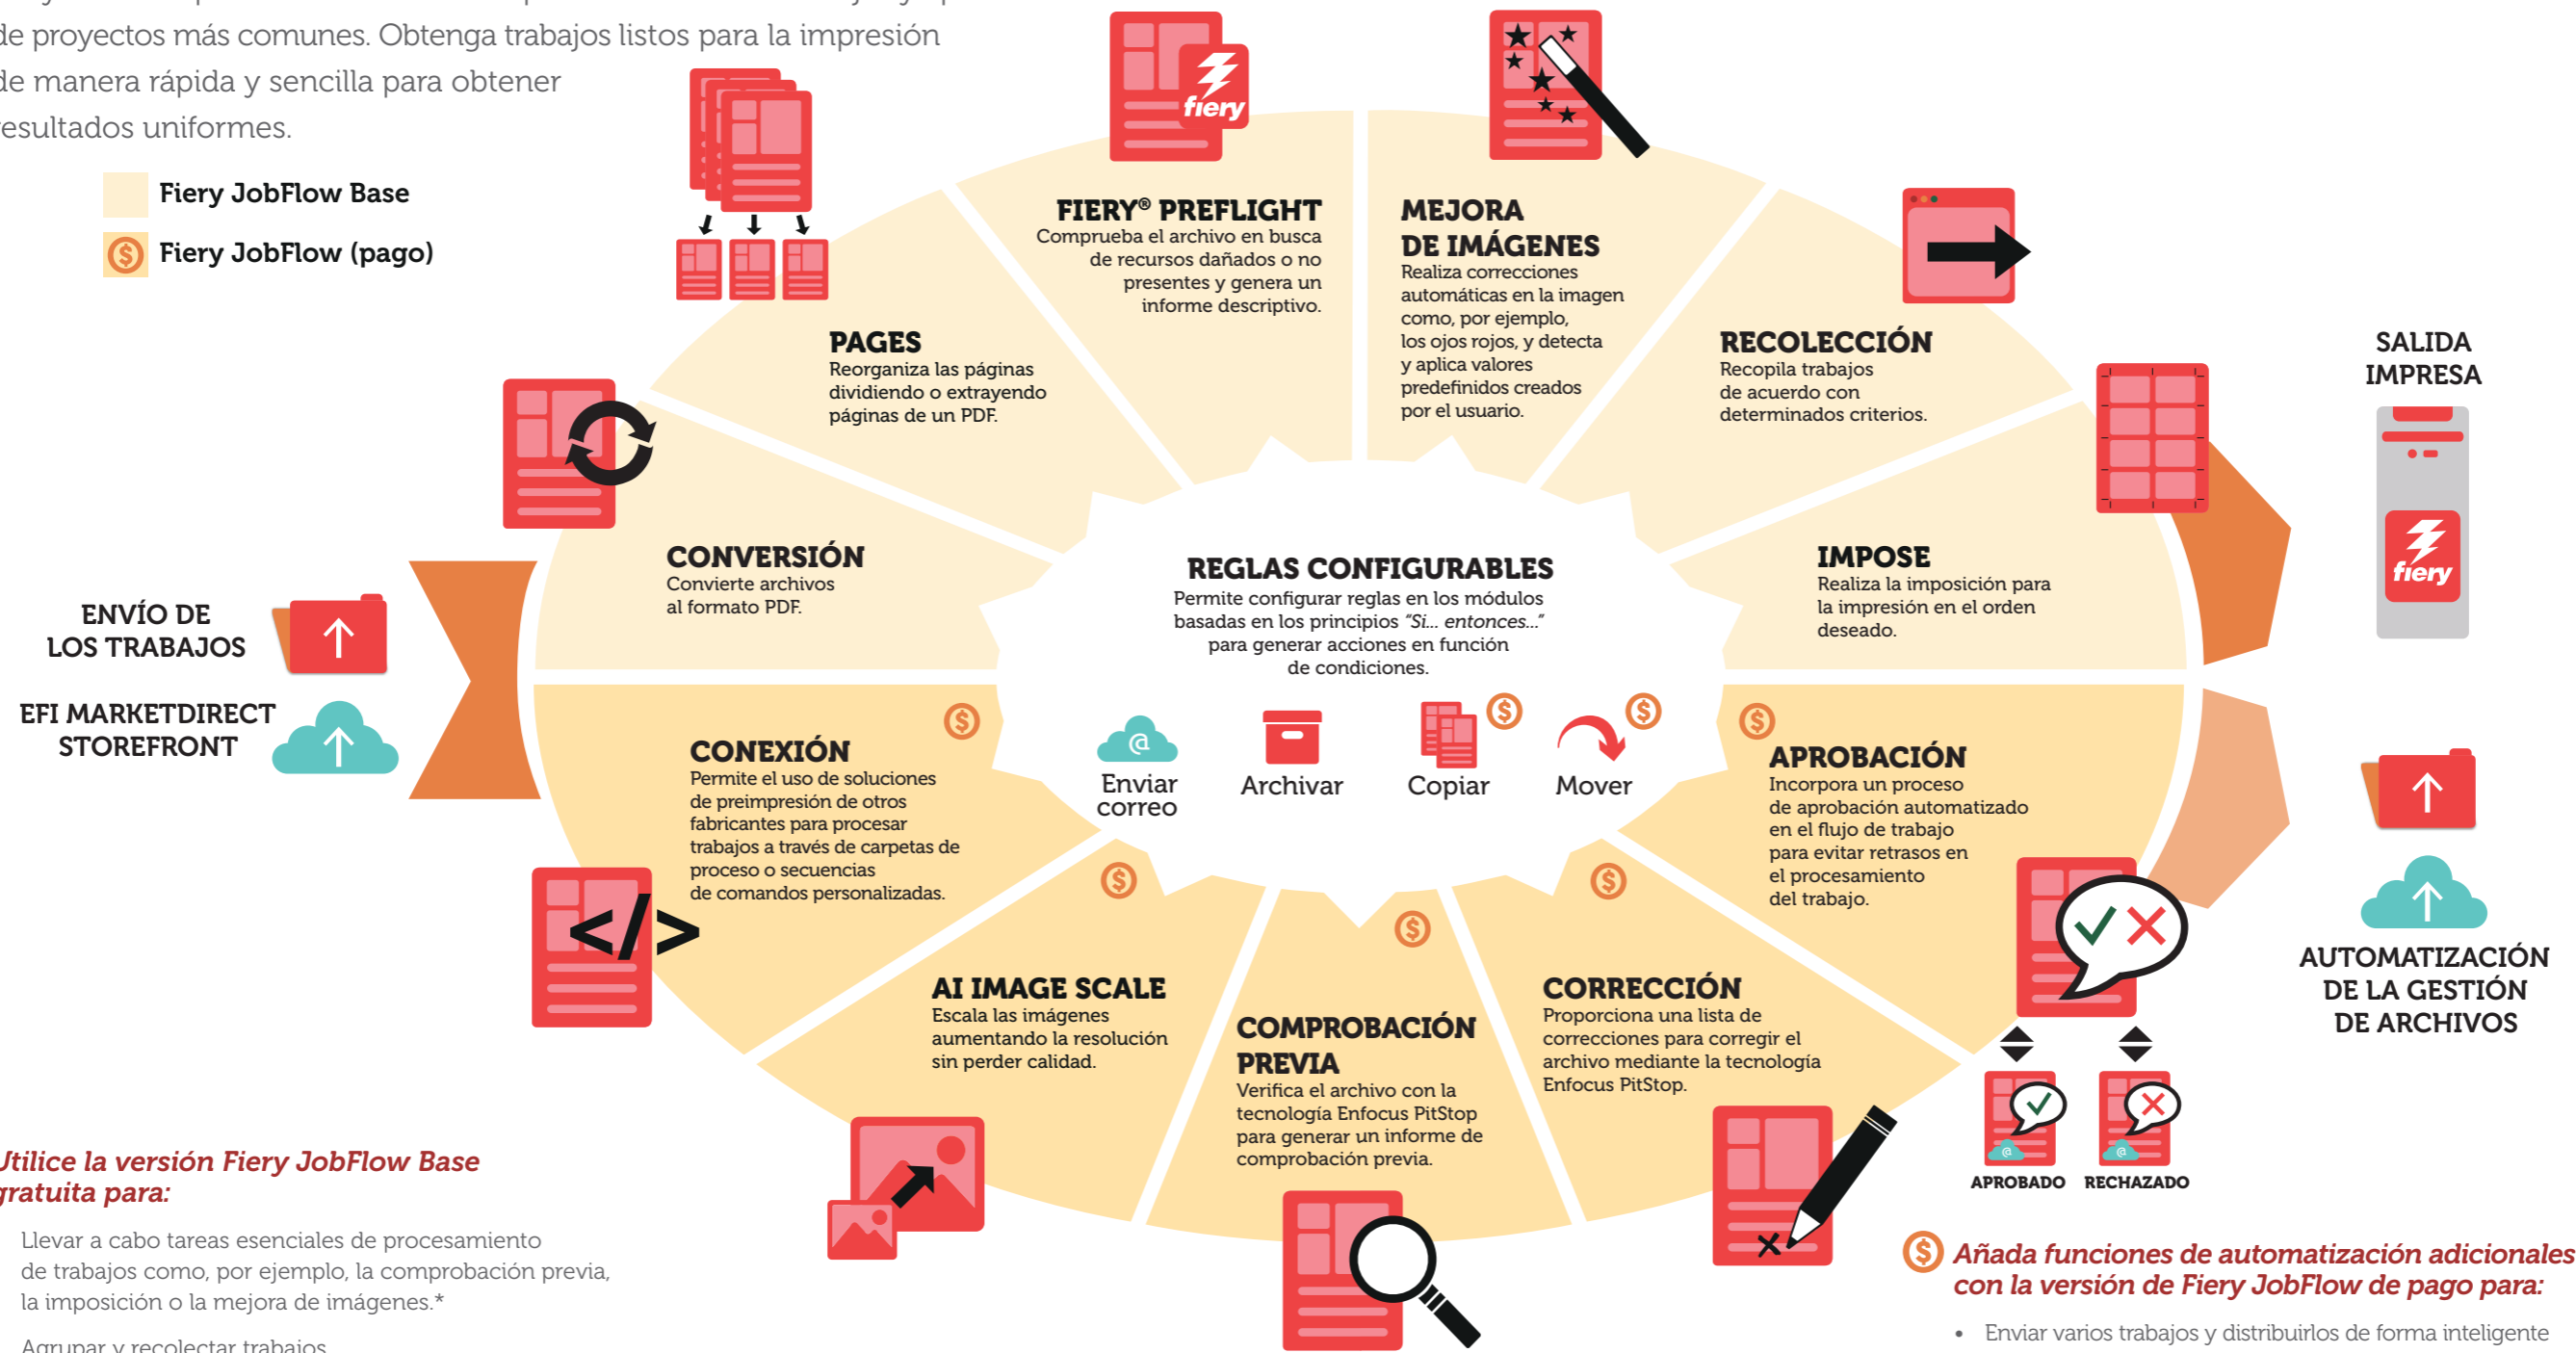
de proyectos más comunes. Obtenga trabajos listos para la impresión de manera rápida y sencilla para obtener resultados uniformes.

Fiery JobFlow Base

Fiery JobFlow (pago)

PAGES
Reorganiza las páginas dividiendo o extrayendo páginas de un PDF.

FIERY® PREFLIGHT
Comprueba el archivo en busca de recursos dañados o no presentes y genera un informe descriptivo.

MEJORA DE IMÁGENES
Realiza correcciones automáticas en la imagen como, por ejemplo, los ojos rojos, y detecta y aplica valores predefinidos creados por el usuario.

RECOLECCIÓN
Recopila trabajos de acuerdo con determinados criterios.

SALIDA IMPRESA

fiery

CONVERSIÓN
Convierte archivos al formato PDF.

REGLAS CONFIGURABLES
Permite configurar reglas en los módulos basadas en los principios *"Si... entonces..."* para generar acciones en función de condiciones.

IMPOSE
Realiza la imposición para la impresión en el orden deseado.

ENVÍO DE LOS TRABAJOS

EFI MARKETDIRECT STOREFRONT

Enviar correo

Archivar

Copiar

Mover

CONEXIÓN
Permite el uso de soluciones de preimpresión de otros fabricantes para procesar trabajos a través de carpetas de proceso o secuencias de comandos personalizadas.

APROBACIÓN
Incorpora un proceso de aprobación automatizado en el flujo de trabajo para evitar retrasos en el procesamiento del trabajo.

AUTOMATIZACIÓN DE LA GESTIÓN DE ARCHIVOS

AI IMAGE SCALE
Escala las imágenes aumentando la resolución sin perder calidad.

COMPROBACIÓN PREVIA
Verifica el archivo con la tecnología Enfocus PitStop para generar un informe de comprobación previa.

CORRECCIÓN
Proporciona una lista de correcciones para corregir el archivo mediante la tecnología Enfocus PitStop.

APROBADO

RECHAZADO

*Utilice la versión Fiery JobFlow Base gratuita para:*

Llevar a cabo tareas esenciales de procesamiento de trabajos como, por ejemplo, la comprobación previa, la imposición o la mejora de imágenes.*

Agrupar y recolectar trabajos

*Añada funciones de automatización adicionales con la versión de Fiery JobFlow de pago para:*

• Enviar varios trabajos y distribuirlos de forma inteligente